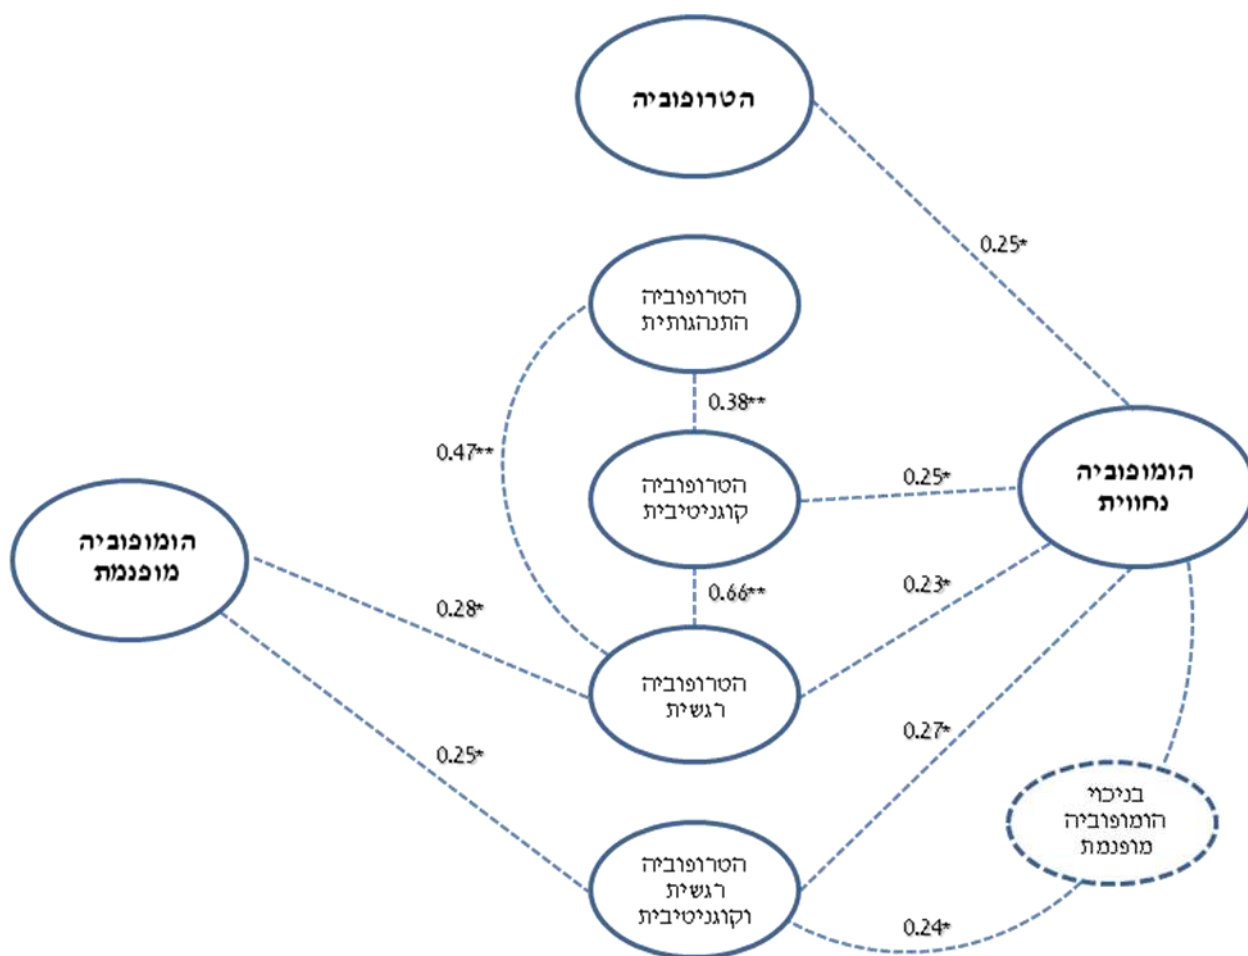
הטרופוביה

0.25*

הטרופוביה התנהגותית

0.38**

0.47**

הטרופוביה קוגניטיבית

0.25*

הומופוביה נחווית

הומופוביה מופנמת

0.66**

0.23*

0.28*

הטרופוביה רגשית

0.27*

0.25*

בניכוי הומופוביה מופנמת

הטרופוביה רגשית וקוגניטיבית

0.24*